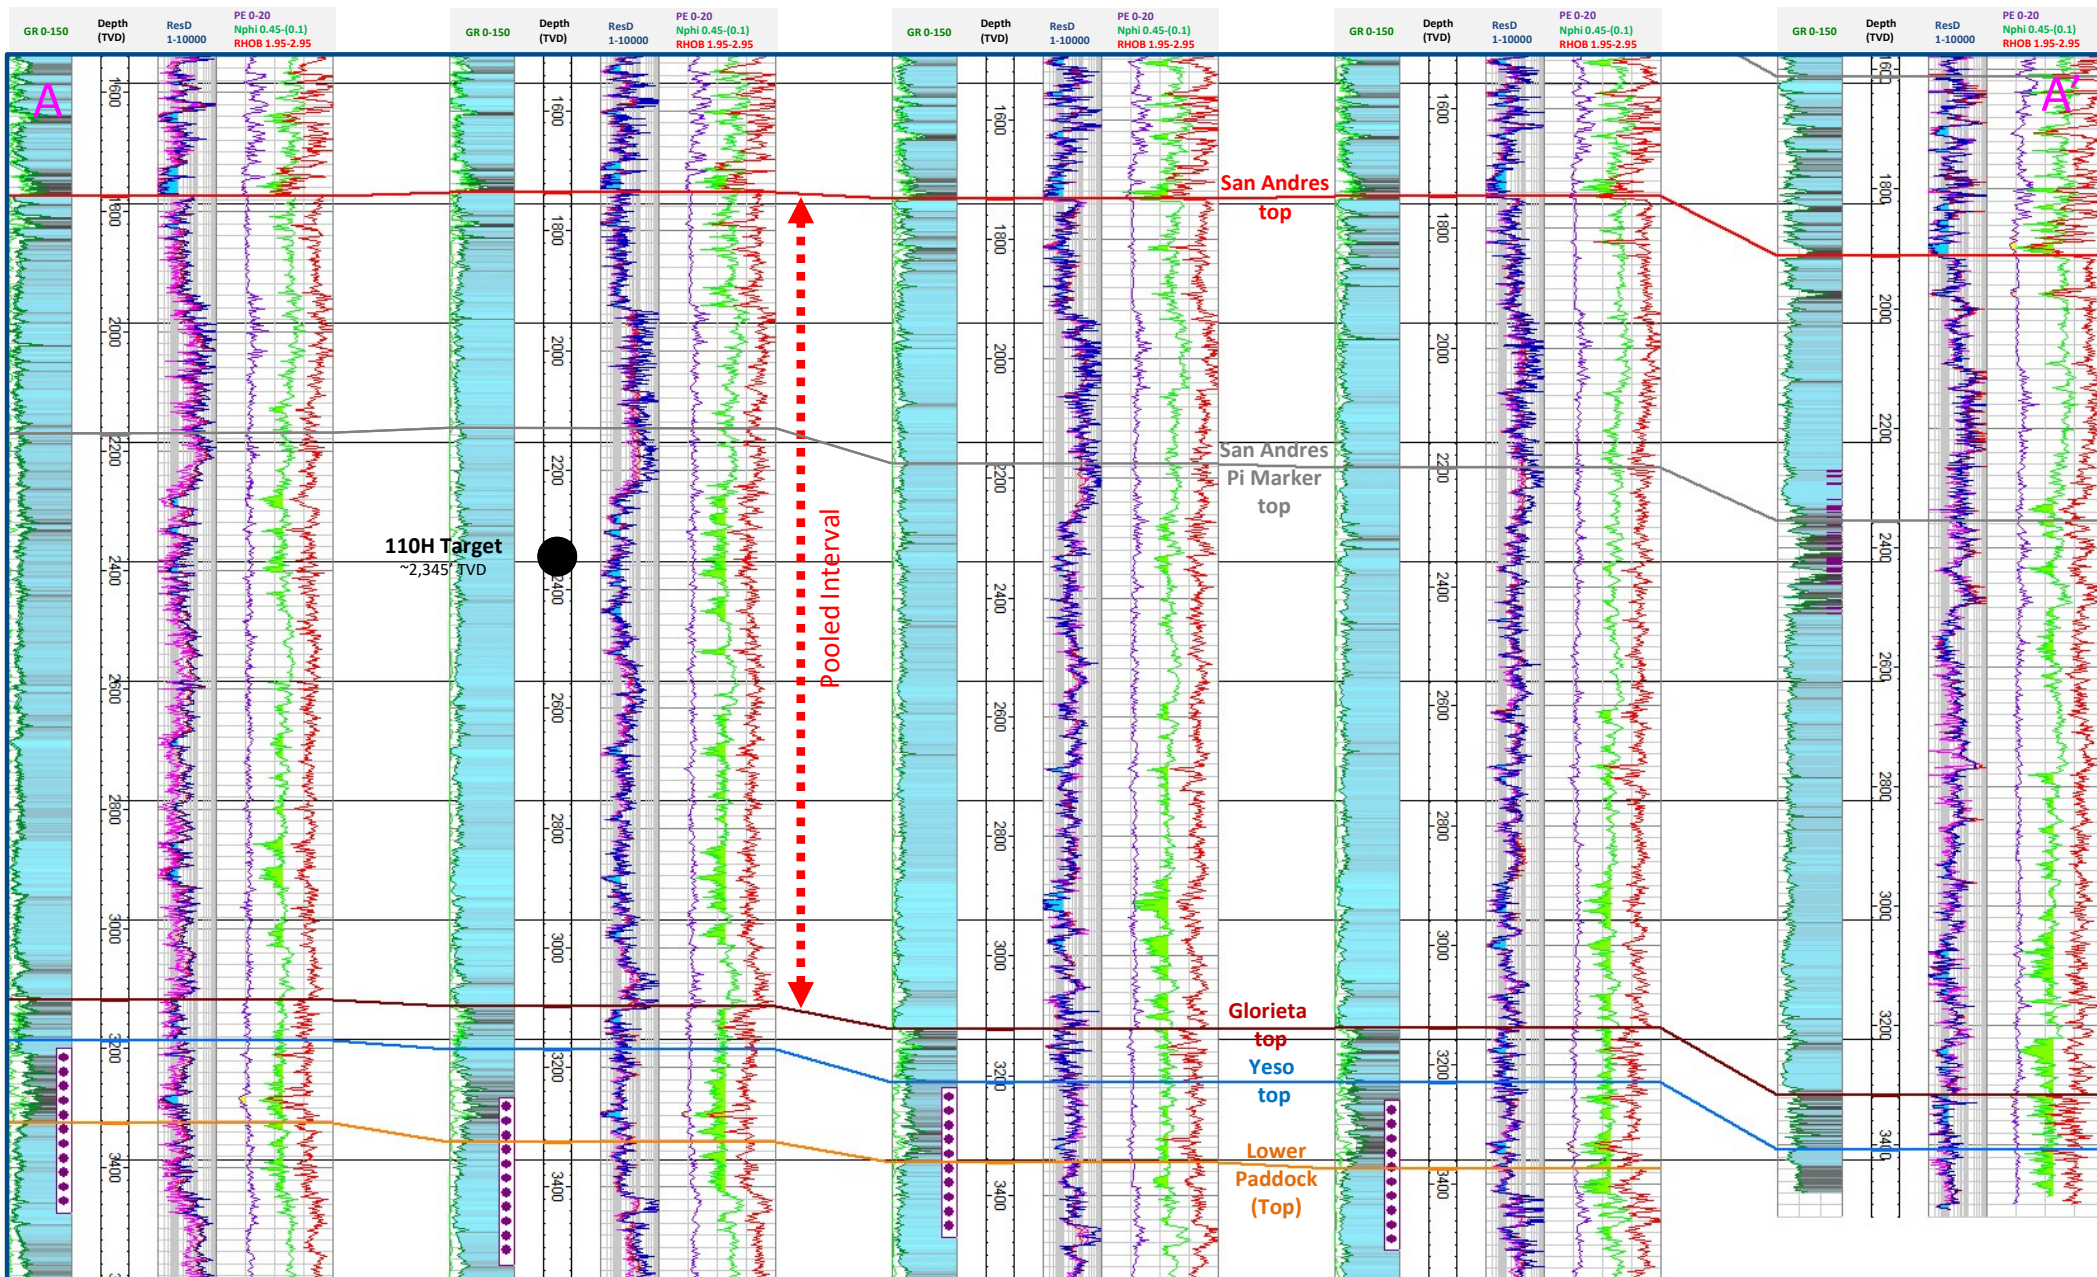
GR 0-150 Depth (TVD) ResD 1-10000 PE 0-20 Nphi 0.45-(0.1) RHOB 1.95-2.95

GR 0-150 Depth (TVD) ResD 1-10000 PE 0-20 Nphi 0.45-(0.1) RHOB 1.95-2.95

GR 0-150 Depth (TVD) ResD 1-10000 PE 0-20 Nphi 0.45-(0.1) RHOB 1.95-2.95

GR 0-150 Depth (TVD) ResD 1-10000 PE 0-20 Nphi 0.45-(0.1) RHOB 1.95-2.95

GR 0-150 Depth (TVD) ResD 1-10000 PE 0-20 Nphi 0.45-(0.1) RHOB 1.95-2.95

A

A'

1600
1800
2000
2200
2400
2600
2800
3000
3200
3400

1600
1800
2000
2200
2400
2600
2800
3000
3200
3400

1600
1800
2000
2200
2400
2600
2800
3000
3200
3400

1600
1800
2000
2200
2400
2600
2800
3000
3200
3400

1600
1800
2000
2200
2400
2600
2800
3000
3200
3400

San Andres top

San Andres Pi Marker top

110H Target
~2,345' TVD

Pooled Interval

Glorieta top

Yeso top

Lower Paddock (Top)